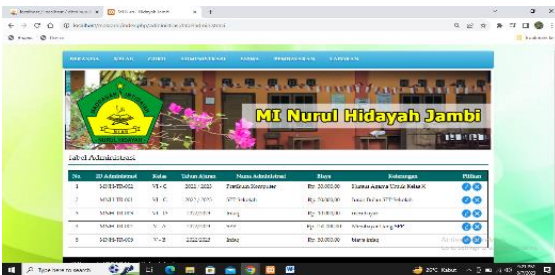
MI Nurul Hidayah Jambi

Tabel Administrasi

| No. | ID Administrasi | Kelas | Tahun Ajaran | Nama Administrasi | Biaya | Keterangan | Pilihan |
|---|---|---|---|---|---|---|---|
| 1 | MNHJ-TB002 | VI - C | 2022 / 2023 | Praktikum Komputer | Rp. 50.000,00 | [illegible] | |
| 2 | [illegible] | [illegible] | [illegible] | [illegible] | Rp. 70.000,00 | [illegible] | |
| 3 | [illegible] | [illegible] | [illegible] | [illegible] | Rp. 10.000,00 | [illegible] | |
| 4 | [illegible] | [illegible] | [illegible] | SPP | Rp. 150.000,00 | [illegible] | |
| 5 | MNHJ-TB003 | V - B | 2022/2023 | Infaq | Rp. 50.000,00 | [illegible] | |

Type here to search